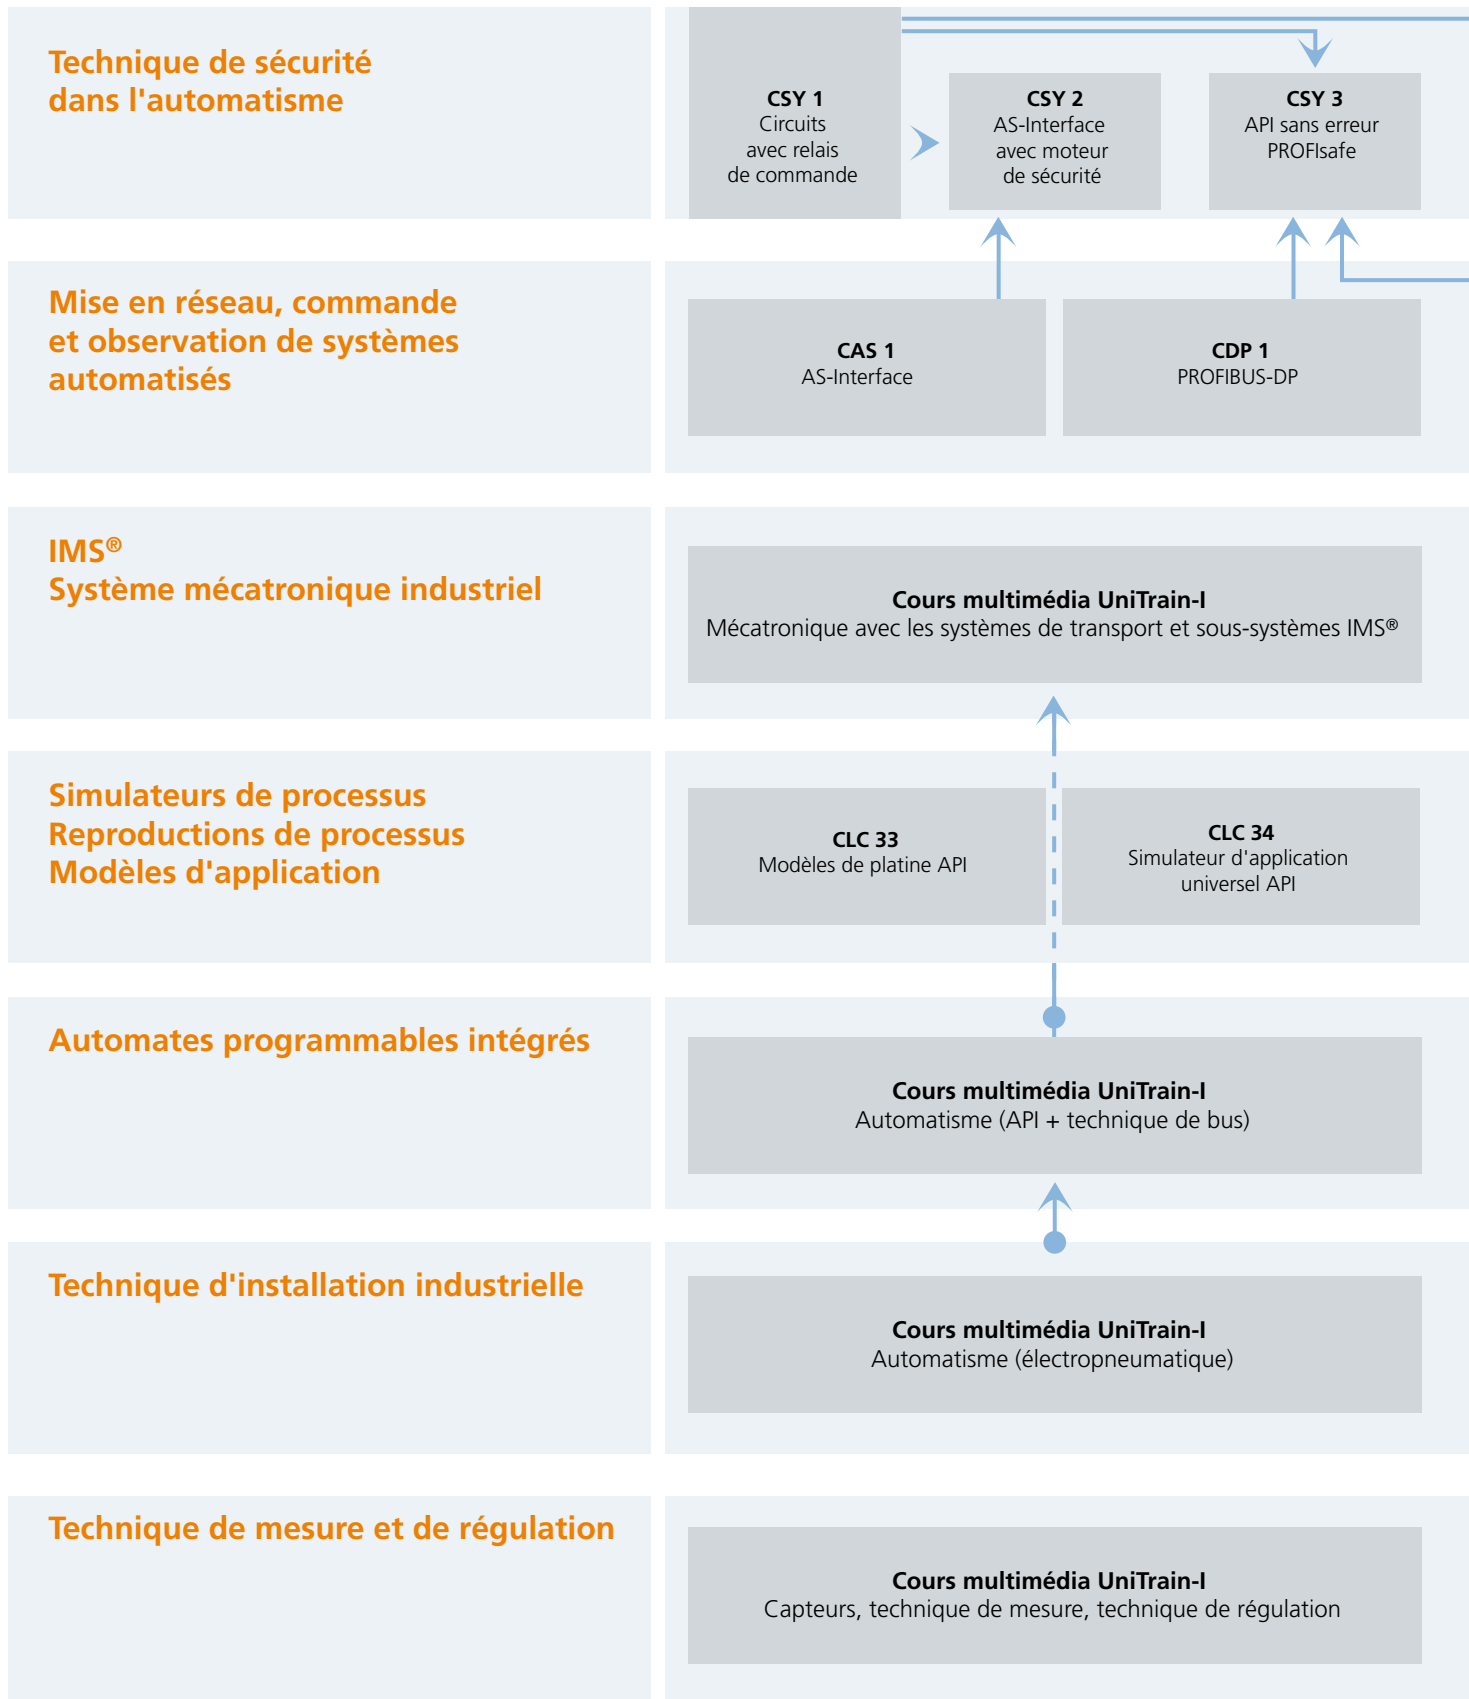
Technique de sécurité dans l'automatisme

CSY 1
Circuits avec relais de commande

CSY 2
AS-Interface avec moteur de sécurité

CSY 3
API sans erreur PROFIsafe

Mise en réseau, commande et observation de systèmes automatisés

CAS 1
AS-Interface

CDP 1
PROFIBUS-DP

IMS®
Système mécatronique industriel

Cours multimédia UniTrain-I
Mécatronique avec les systèmes de transport et sous-systèmes IMS®

Simulateurs de processus
Reproductions de processus
Modèles d'application

CLC 33
Modèles de platine API

CLC 34
Simulateur d'application universel API

Automates programmables intégrés

Cours multimédia UniTrain-I
Automatisme (API + technique de bus)

Technique d'installation industrielle

Cours multimédia UniTrain-I
Automatisme (électropneumatique)

Technique de mesure et de régulation

Cours multimédia UniTrain-I
Capteurs, technique de mesure, technique de régulation